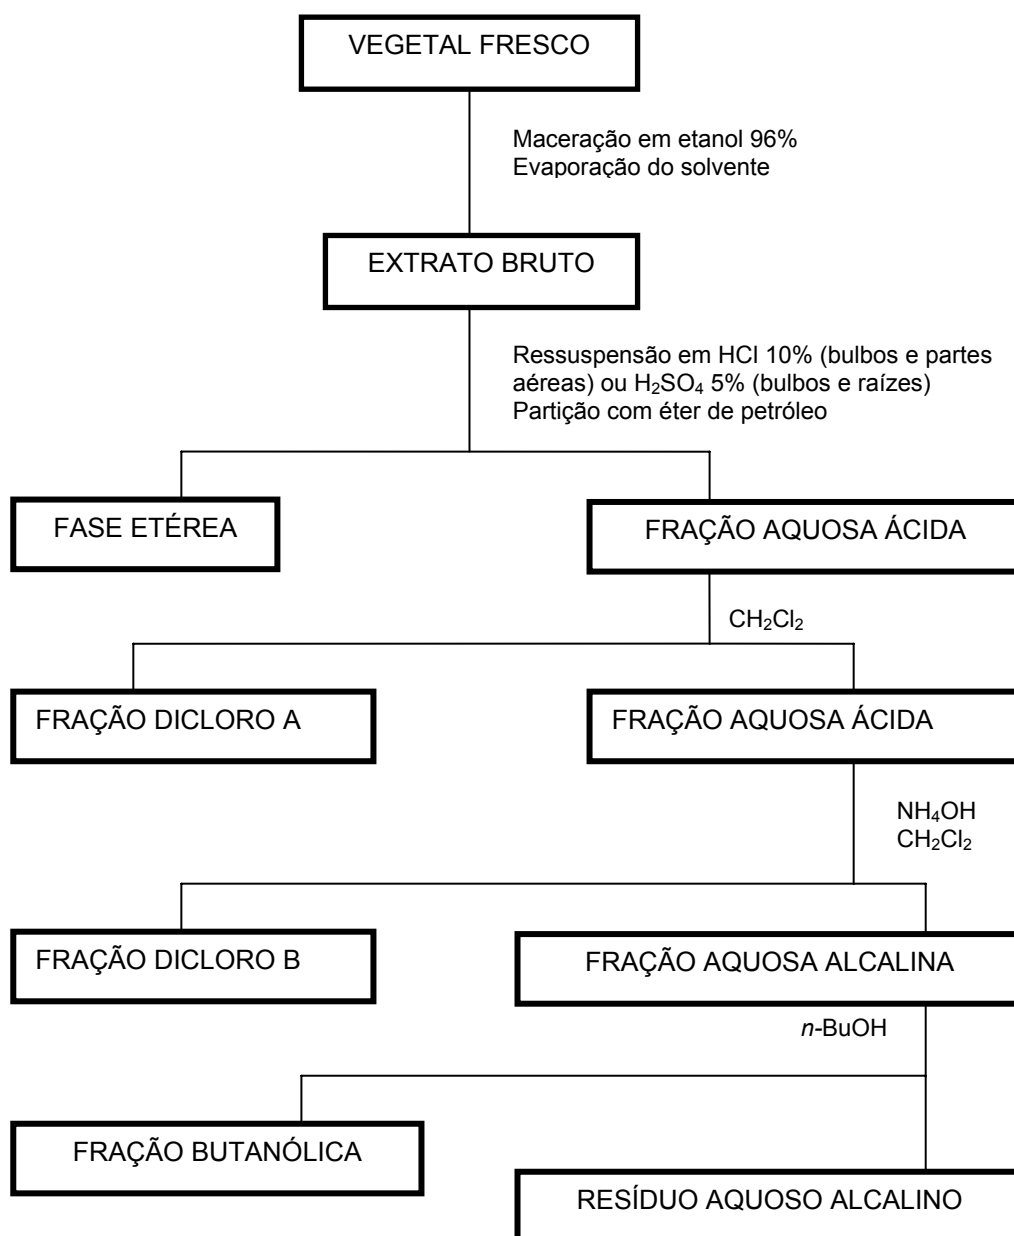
VEGETAL FRESCO

Maceração em etanol 96%
Evaporação do solvente

EXTRATO BRUTO

Ressuspensão em HCl 10% (bulbos e partes aéreas) ou $H_2SO_4$ 5% (bulbos e raízes)
Partição com éter de petróleo

FASE ETÉREA

FRAÇÃO AQUOSA ÁCIDA

$CH_2Cl_2$

FRAÇÃO DICLORO A

FRAÇÃO AQUOSA ÁCIDA

$NH_4OH$
$CH_2Cl_2$

FRAÇÃO DICLORO B

FRAÇÃO AQUOSA ALCALINA

*n*-BuOH

FRAÇÃO BUTANÓLICA

RESÍDUO AQUOSO ALCALINO